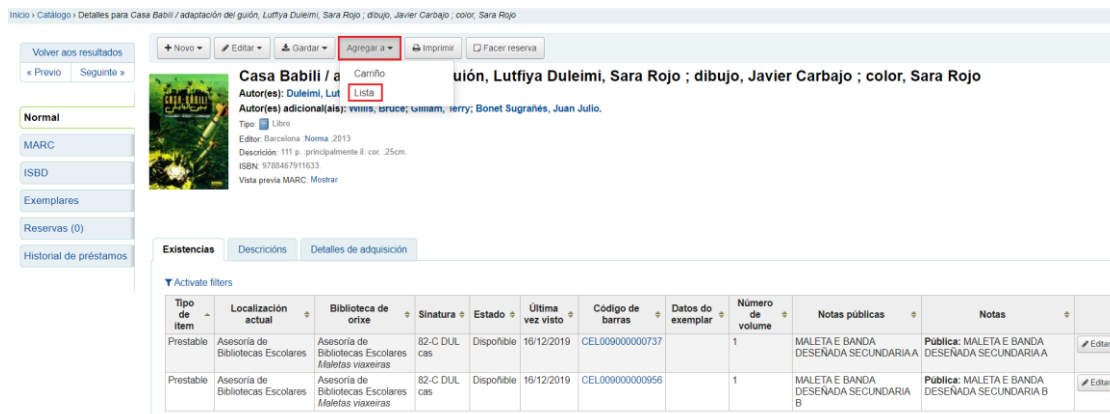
Inicio › Catálogo › Detalles para Casa Babili / adaptación del guión, Lutfiya Duleimi, Sara Rojo ; dibujo, Javier Carbajo ; color, Sara Rojo

Volver aos resultados
« Previo Seguinte »

Normal
MARC
ISBD
Exemplares
Reservas (0)
Historial de préstamos

+ Novo ▾ Editar ▾ Gardar ▾ Agregar a ▾ Imprimir Facer reserva

Carriño
Lista

Casa Babili / a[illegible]uión, Lutfiya Duleimi, Sara Rojo ; dibujo, Javier Carbajo ; color, Sara Rojo
Autor(es): Duleimi, Lut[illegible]
Autor(es) adicional(ais): Willis, Bruce; Gilliam, Terry; Bonet Sugrañés, Juan Julio.
Tipo: Libro
Editor: Barcelona Norma ,2013
Descrición: 111 p. principalmente il. cor. ;25cm.
ISBN: 9788467911633.
Vista previa MARC: Mostrar

Existencias Descricións Detalles de adquisición

Activate filters

| Tipo de ítem | Localización actual | Biblioteca de orixe | Sinatura | Estado | Última vez visto | Código de barras | Datos do exemplar | Número de volume | Notas públicas | Notas | |
|---|---|---|---|---|---|---|---|---|---|---|---|
| Prestable | Asesoría de Bibliotecas Escolares | Asesoría de Bibliotecas Escolares Maletas viaxeiras | 82-C DUL cas | Disponible | 16/12/2019 | CEL009000000737 | | 1 | MALETA E BANDA DESEÑADA SECUNDARIA A | Pública: MALETA E BANDA DESEÑADA SECUNDARIA A | Editar |
| Prestable | Asesoría de Bibliotecas Escolares | Asesoría de Bibliotecas Escolares Maletas viaxeiras | 82-C DUL cas | Disponible | 16/12/2019 | CEL009000000956 | | 1 | MALETA E BANDA DESEÑADA SECUNDARIA B | Pública: MALETA E BANDA DESEÑADA SECUNDARIA B | Editar |